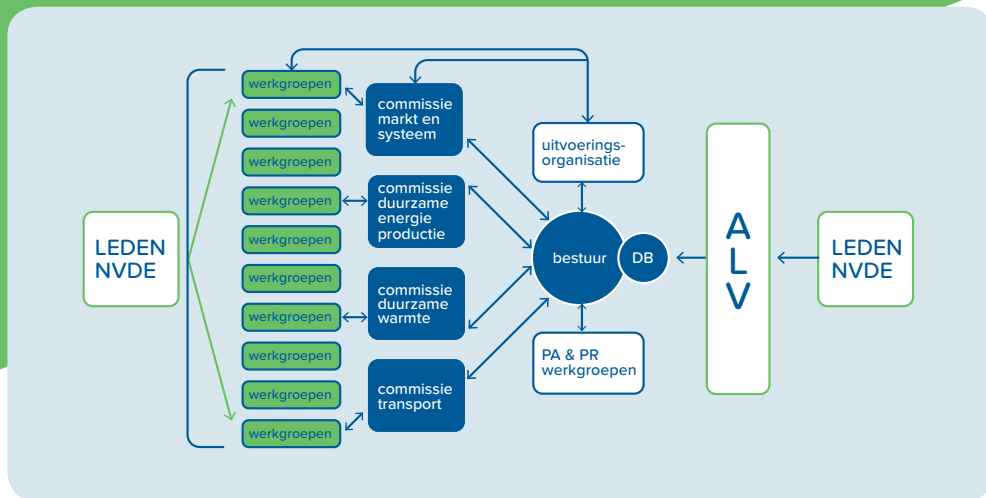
LEDEN NVDE

werkgroepen
werkgroepen
werkgroepen
werkgroepen
werkgroepen
werkgroepen
werkgroepen
werkgroepen
werkgroepen
werkgroepen

commissie markt en systeem

commissie duurzame energie productie

commissie duurzame warmte

commissie transport

uitvoeringsorganisatie

bestuur

DB

PA & PR werkgroepen

A L V

LEDEN NVDE